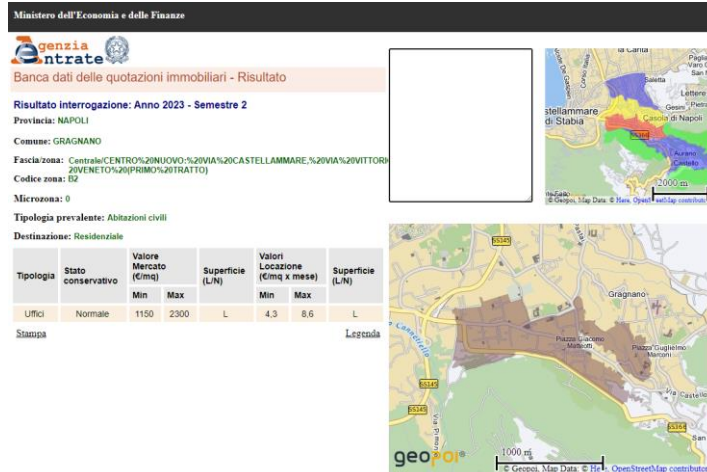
Ministero dell'Economia e delle Finanze

Agenzia Entrate

Banca dati delle quotazioni immobiliari - Risultato

Risultato interrogazione: Anno 2023 - Semestre 2

Provincia: NAPOLI

Comune: GRAGNANO

Fascia/zona: Centrale/CENTRO%20NUOVO:%20VIA%20CASTELLAMMARE,%20VIA%20VITTORI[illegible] 20VENETO%20(PRIMO%20TRATTO)

Codice zona: B2

Microzona: 0

Tipologia prevalente: Abitazioni civili

Destinazione: Residenziale

| Tipologia | Stato conservativo | Valore Mercato (€/mq) Min | Valore Mercato (€/mq) Max | Superficie (L/N) | Valori Locazione (€/mq x mese) Min | Valori Locazione (€/mq x mese) Max | Superficie (L/N) |
|---|---|---|---|---|---|---|---|
| Uffici | Normale | 1150 | 2300 | L | 4,3 | 8,6 | L |

Stampa

Legenda

la Carità
Pagliarone
Varo
San
Saletta
Lettere
stellammare di Stabia
Gesini
Casola di Napoli
SS366
Aurano
Caprile
2000 m
© Geopoi, Map Data: © Here, OpenStreetMap contributors

SS145
Gragnano
Piazza Giacomo Matteotti
Piazza Guglielmo Marconi
SS145
SS145
Castello
SS366
1000 m
geopoi
© Geopoi, Map Data: © Here, OpenStreetMap contributors